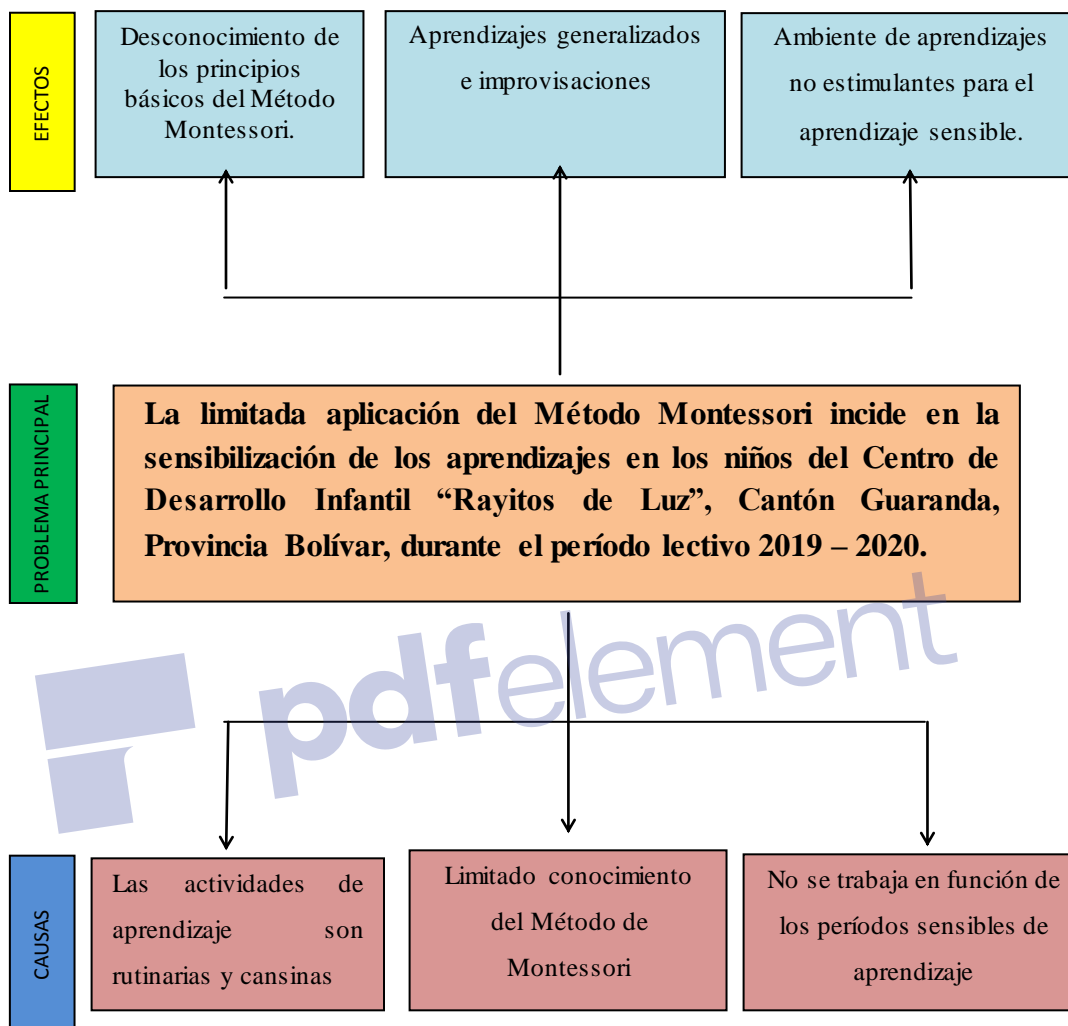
EFECTOS

Desconocimiento de los principios básicos del Método Montessori.

Aprendizajes generalizados e improvisaciones

Ambiente de aprendizajes no estimulantes para el aprendizaje sensible.

PROBLEMA PRINCIPAL

La limitada aplicación del Método Montessori incide en la sensibilización de los aprendizajes en los niños del Centro de Desarrollo Infantil "Rayitos de Luz", Cantón Guaranda, Provincia Bolívar, durante el período lectivo 2019 – 2020.

pdfelement

CAUSAS

Las actividades de aprendizaje son rutinarias y cansinas

Limitado conocimiento del Método de Montessori

No se trabaja en función de los períodos sensibles de aprendizaje